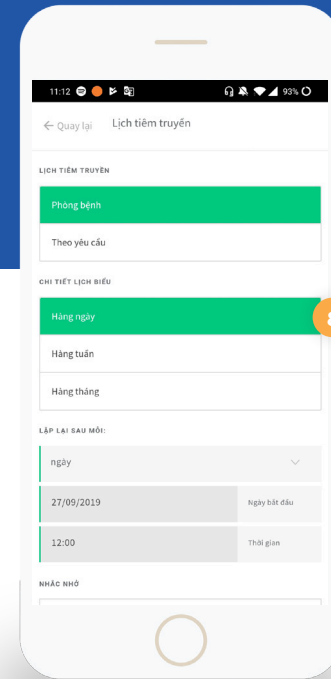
11:12 93%

← Quay lại Lịch tiêm truyền

LỊCH TIÊM TRUYỀN

Phòng bệnh

Theo yêu cầu

CHI TIẾT LỊCH BIỂU

Hàng ngày

Hàng tuần

Hàng tháng

LẶP LẠI SAU MỖI:

ngày

27/09/2019 Ngày bắt đầu

12:00 Thời gian

NHẮC NHỞ